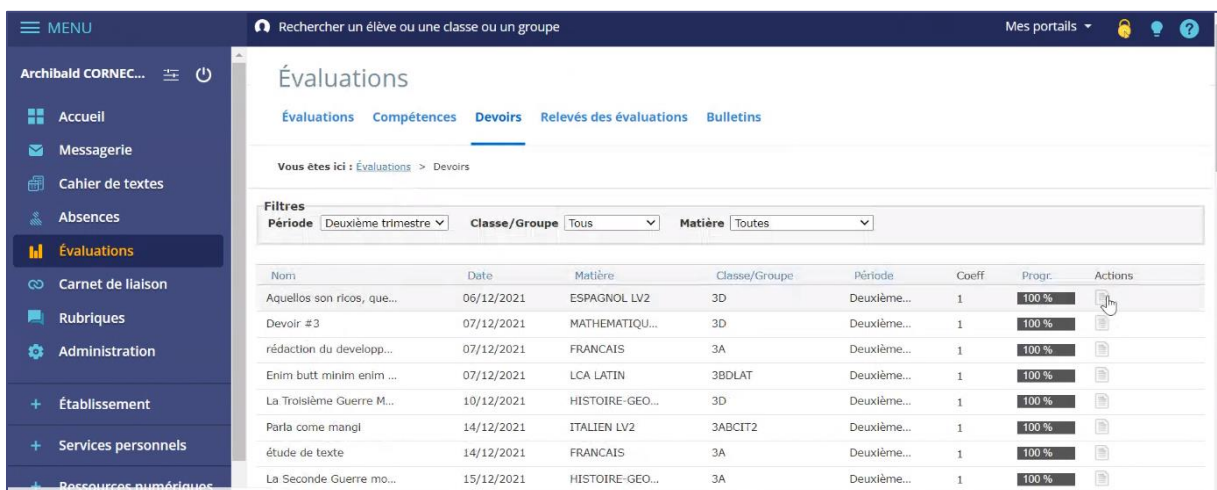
MENU

Rechercher un élève ou une classe ou un groupe

Mes portails

Archibald CORNEC...

Accueil

Messagerie

Cahier de textes

Absences

Évaluations

Carnet de liaison

Rubriques

Administration

+ Établissement

+ Services personnels

+ Ressources numériques

Évaluations

Évaluations Compétences Devoirs Relevés des évaluations Bulletins

Vous êtes ici : Évaluations > Devoirs

Filtres
Période Deuxième trimestre Classe/Groupe Tous Matière Toutes

| Nom | Date | Matière | Classe/Groupe | Période | Coeff | Progr. | Actions |
|---|---|---|---|---|---|---|---|
| Aquellos son ricos, que... | 06/12/2021 | ESPAGNOL LV2 | 3D | Deuxième... | 1 | 100 % | |
| Devoir #3 | 07/12/2021 | MATHEMATIQU... | 3D | Deuxième... | 1 | 100 % | |
| rédaction du developp... | 07/12/2021 | FRANCAIS | 3A | Deuxième... | 1 | 100 % | |
| Enim butt minim enim ... | 07/12/2021 | LCA LATIN | 3BDLAT | Deuxième... | 1 | 100 % | |
| La Troisième Guerre M... | 10/12/2021 | HISTOIRE-GEO... | 3D | Deuxième... | 1 | 100 % | |
| Parla come mangi | 14/12/2021 | ITALIEN LV2 | 3ABCIT2 | Deuxième... | 1 | 100 % | |
| étude de texte | 14/12/2021 | FRANCAIS | 3A | Deuxième... | 1 | 100 % | |
| La Seconde Guerre mo... | 15/12/2021 | HISTOIRE-GEO... | 3A | Deuxième... | 1 | 100 % | |